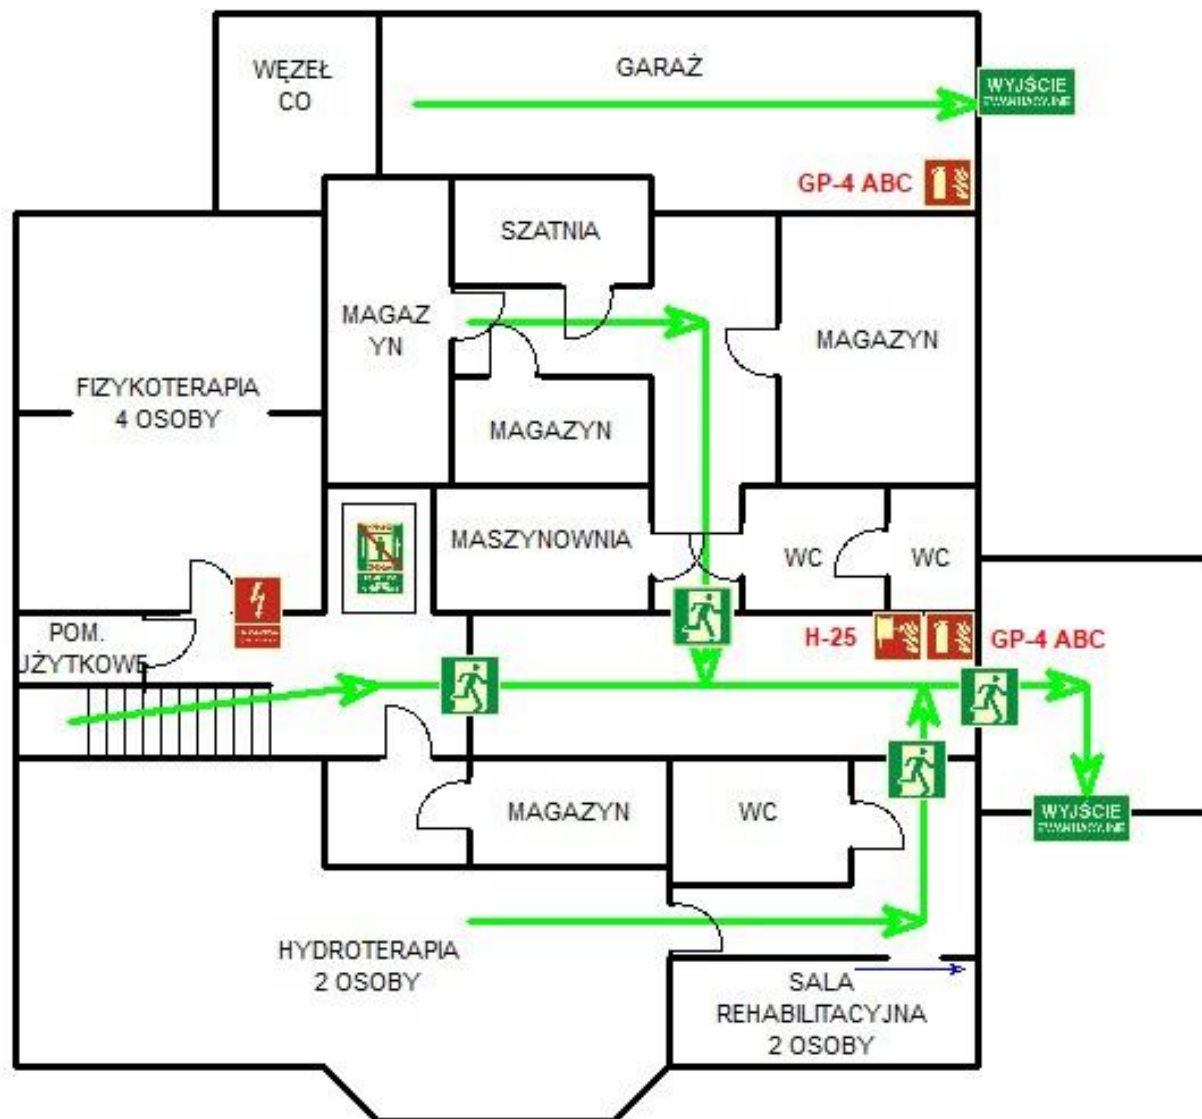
WĘZEŁ CO

GARAŻ

WYJŚCIE
EWAKUACYJNE

GP-4 ABC

SZATNIA

MAGAZYN

MAGAZYN

FIZYKOTERAPIA
4 OSOBY

MAGAZYN

MASZYNOWNIA

WC

WC

POM.
UŻYTKOWE

H-25

GP-4 ABC

MAGAZYN

WC

WYJŚCIE
EWAKUACYJNE

HYDROTERAPIA
2 OSOBY

SALA
REHABILITACYJNA
2 OSOBY